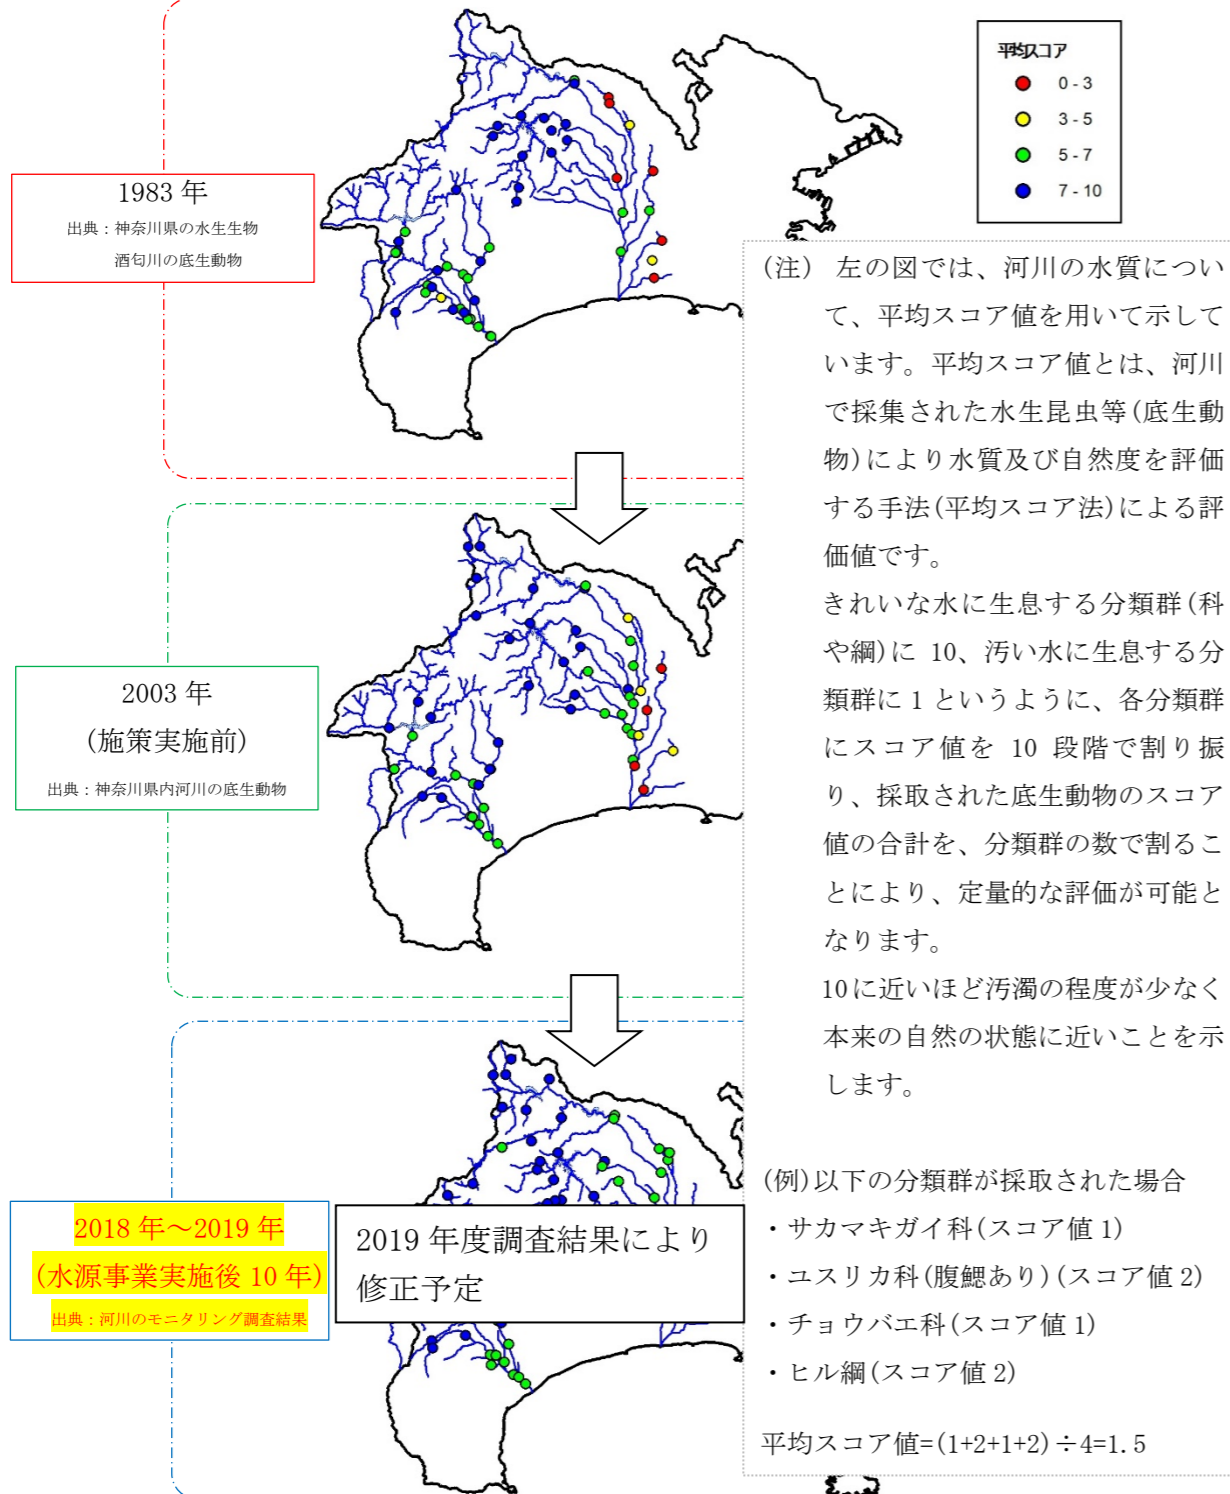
1983 年
出典：神奈川県の水生生物
酒匂川の底生動物

平均スコア
0 - 3
3 - 5
5 - 7
7 - 10

(注) 左の図では、河川の水質について、平均スコア値を用いて示しています。平均スコア値とは、河川で採集された水生昆虫等(底生動物)により水質及び自然度を評価する手法(平均スコア法)による評価値です。
きれいな水に生息する分類群(科や綱)に 10、汚い水に生息する分類群に 1 というように、各分類群にスコア値を 10 段階で割り振り、採取された底生動物のスコア値の合計を、分類群の数で割ることにより、定量的な評価が可能となります。
10に近いほど汚濁の程度が少なく本来の自然の状態に近いことを示します。

2003 年
(施策実施前)
出典：神奈川県内河川の底生動物

2018 年～2019 年
(水源事業実施後 10 年)
出典：河川のモニタリング調査結果

2019 年度調査結果により修正予定

(例)以下の分類群が採取された場合
・サカマキガイ科(スコア値 1)
・ユスリカ科(腹鰓あり)(スコア値 2)
・チョウバエ科(スコア値 1)
・ヒル綱(スコア値 2)

平均スコア値=(1+2+1+2)÷4=1.5